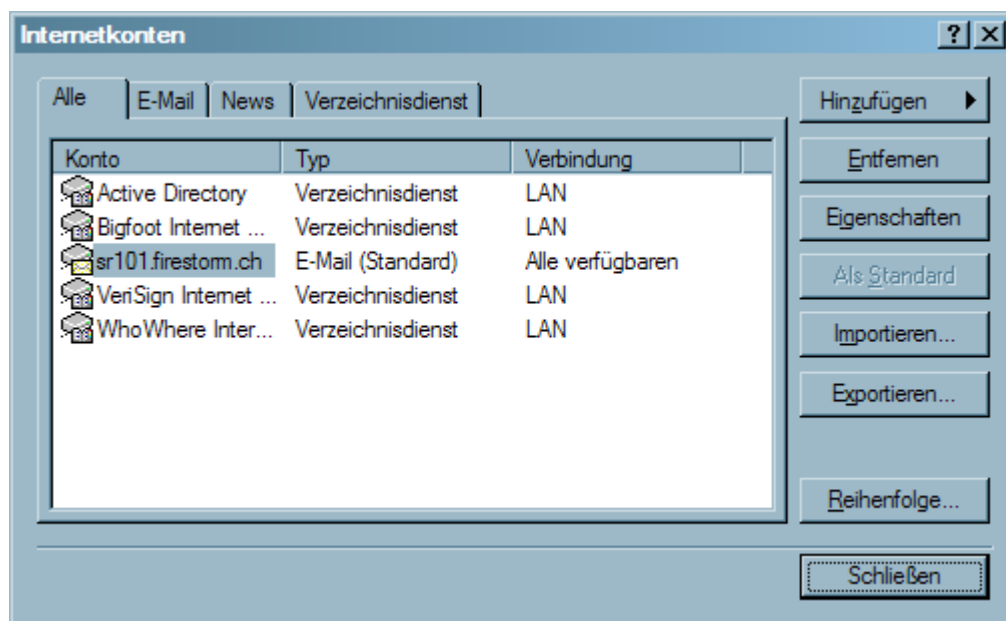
Internetkonten ? X

Alle | E-Mail | News | Verzeichnisdienst

| Konto | Typ | Verbindung |
|---|---|---|
| Active Directory | Verzeichnisdienst | LAN |
| Bigfoot Internet ... | Verzeichnisdienst | LAN |
| sr101.firestorm.ch | E-Mail (Standard) | Alle verfügbaren |
| VeriSign Internet ... | Verzeichnisdienst | LAN |
| WhoWhere Inter... | Verzeichnisdienst | LAN |

Hinzufügen

Entfernen

Eigenschaften

Als Standard

Importieren...

Exportieren...

Reihenfolge...

Schließen